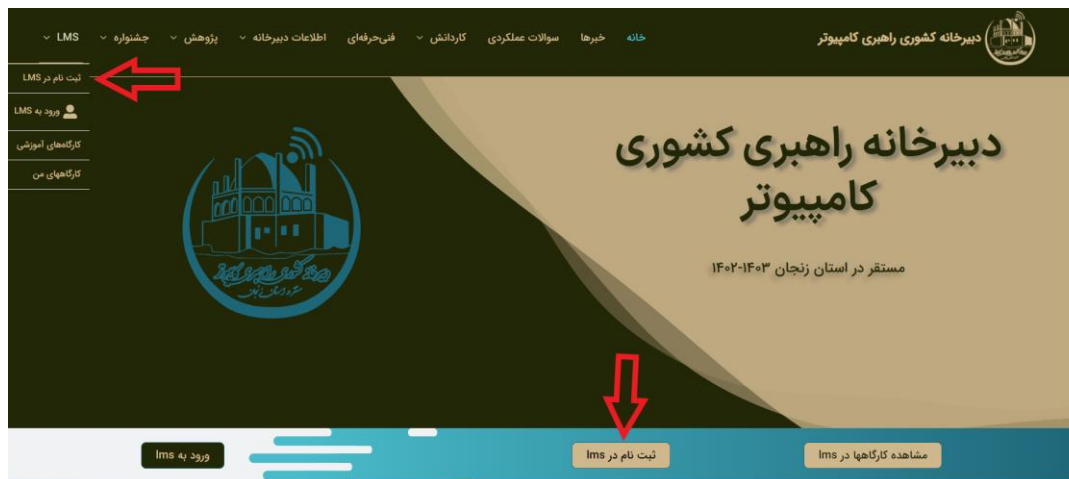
دبیرخانه کشوری راهبری کامپیوتر

خانه خبرها سوالات عملکردی کاردانش فنی‌حرفه‌ای اطلاعات دبیرخانه پژوهش جشنواره LMS

ثبت نام در LMS
ورود به LMS
کارگاههای آموزشی
کارگاههای من

دبیرخانه راهبری کشوری کامپیوتر

مستقر در استان زنجان ۱۴۰۳-۱۴۰۲

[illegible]

مشاهده کارگاهها در lms ثبت نام در lms ورود به lms